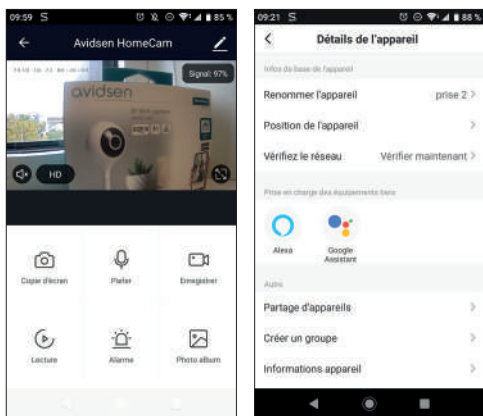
09:59 S 85%
Avidsen HomeCam
Signal: 97%
avidsen
HD
Copier d'écran
Parler
Enregistrer
Lecture
Alarme
Photo album

09:21 S 88%
Détails de l'appareil
Infos de base de l'appareil
Renommer l'appareil prise 2
Position de l'appareil
Vérifiez le réseau Vérifier maintenant
Prise en charge des équipements tiers
Alexa
Google Assistant
Autre
Partage d'appareils
Créer un groupe
Informations appareil